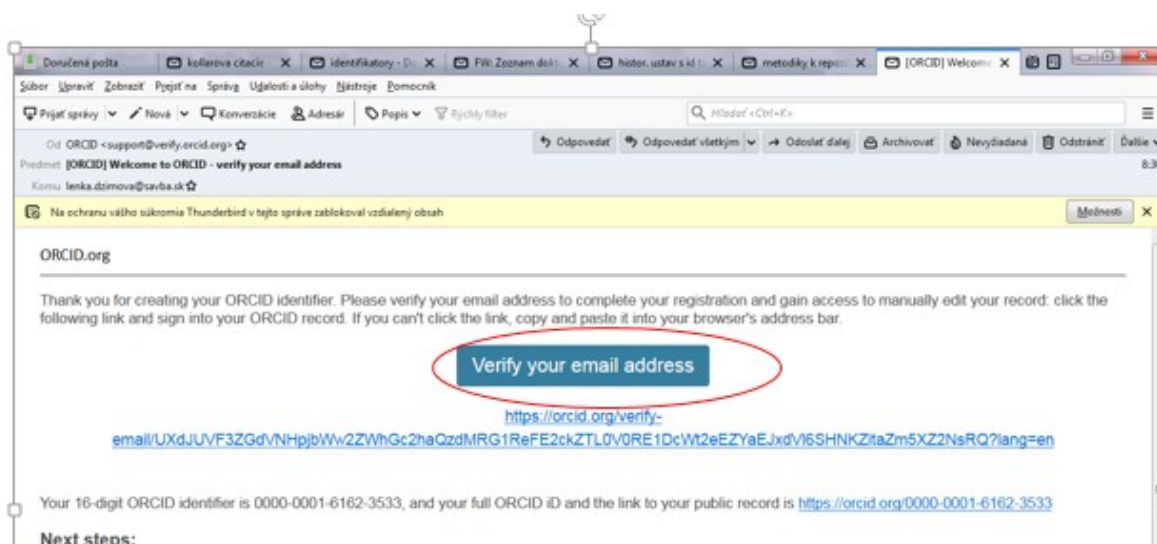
Doručená pošta | kollarova citacie | identifikatory - D | FW: Zoznam dokt | histor. ustav s id | metodiky k repoz | [ORCID] Welcome

Súbor Upraviť Zobraziť Prejsť na Správa Udalosti a úlohy Nástroje Pomocník

Prijať správy | Nová | Konverzácie | Adresár | Popis | Rýchly filter | Hľadať <Ctrl+K>

Od ORCID <support@verify.orcid.org>
Predmet [ORCID] Welcome to ORCID - verify your email address
Komu lenka.dzimova@savba.sk

Odpovedať | Odpovedať všetkým | Odoslať ďalej | Archivovať | Nevyžiadaná | Odstrániť | Ďalšie

Na ochranu vášho súkromia Thunderbird v tejto správe zablokoval vzdialený obsah

Možnosti

ORCID.org

Thank you for creating your ORCID identifier. Please verify your email address to complete your registration and gain access to manually edit your record: click the following link and sign into your ORCID record. If you can't click the link, copy and paste it into your browser's address bar.

Verify your email address

https://orcid.org/verify-email/UXdJUVF3ZGdVNHpjbWw2ZWhGc2haQzdMRG1ReFE2ckZTL0V0RE1DcWt2eEZYaEJxdVl6SHNKZitaZm5XZ2NsRQ?lang=en

Your 16-digit ORCID identifier is 0000-0001-6162-3533, and your full ORCID iD and the link to your public record is https://orcid.org/0000-0001-6162-3533

Next steps: